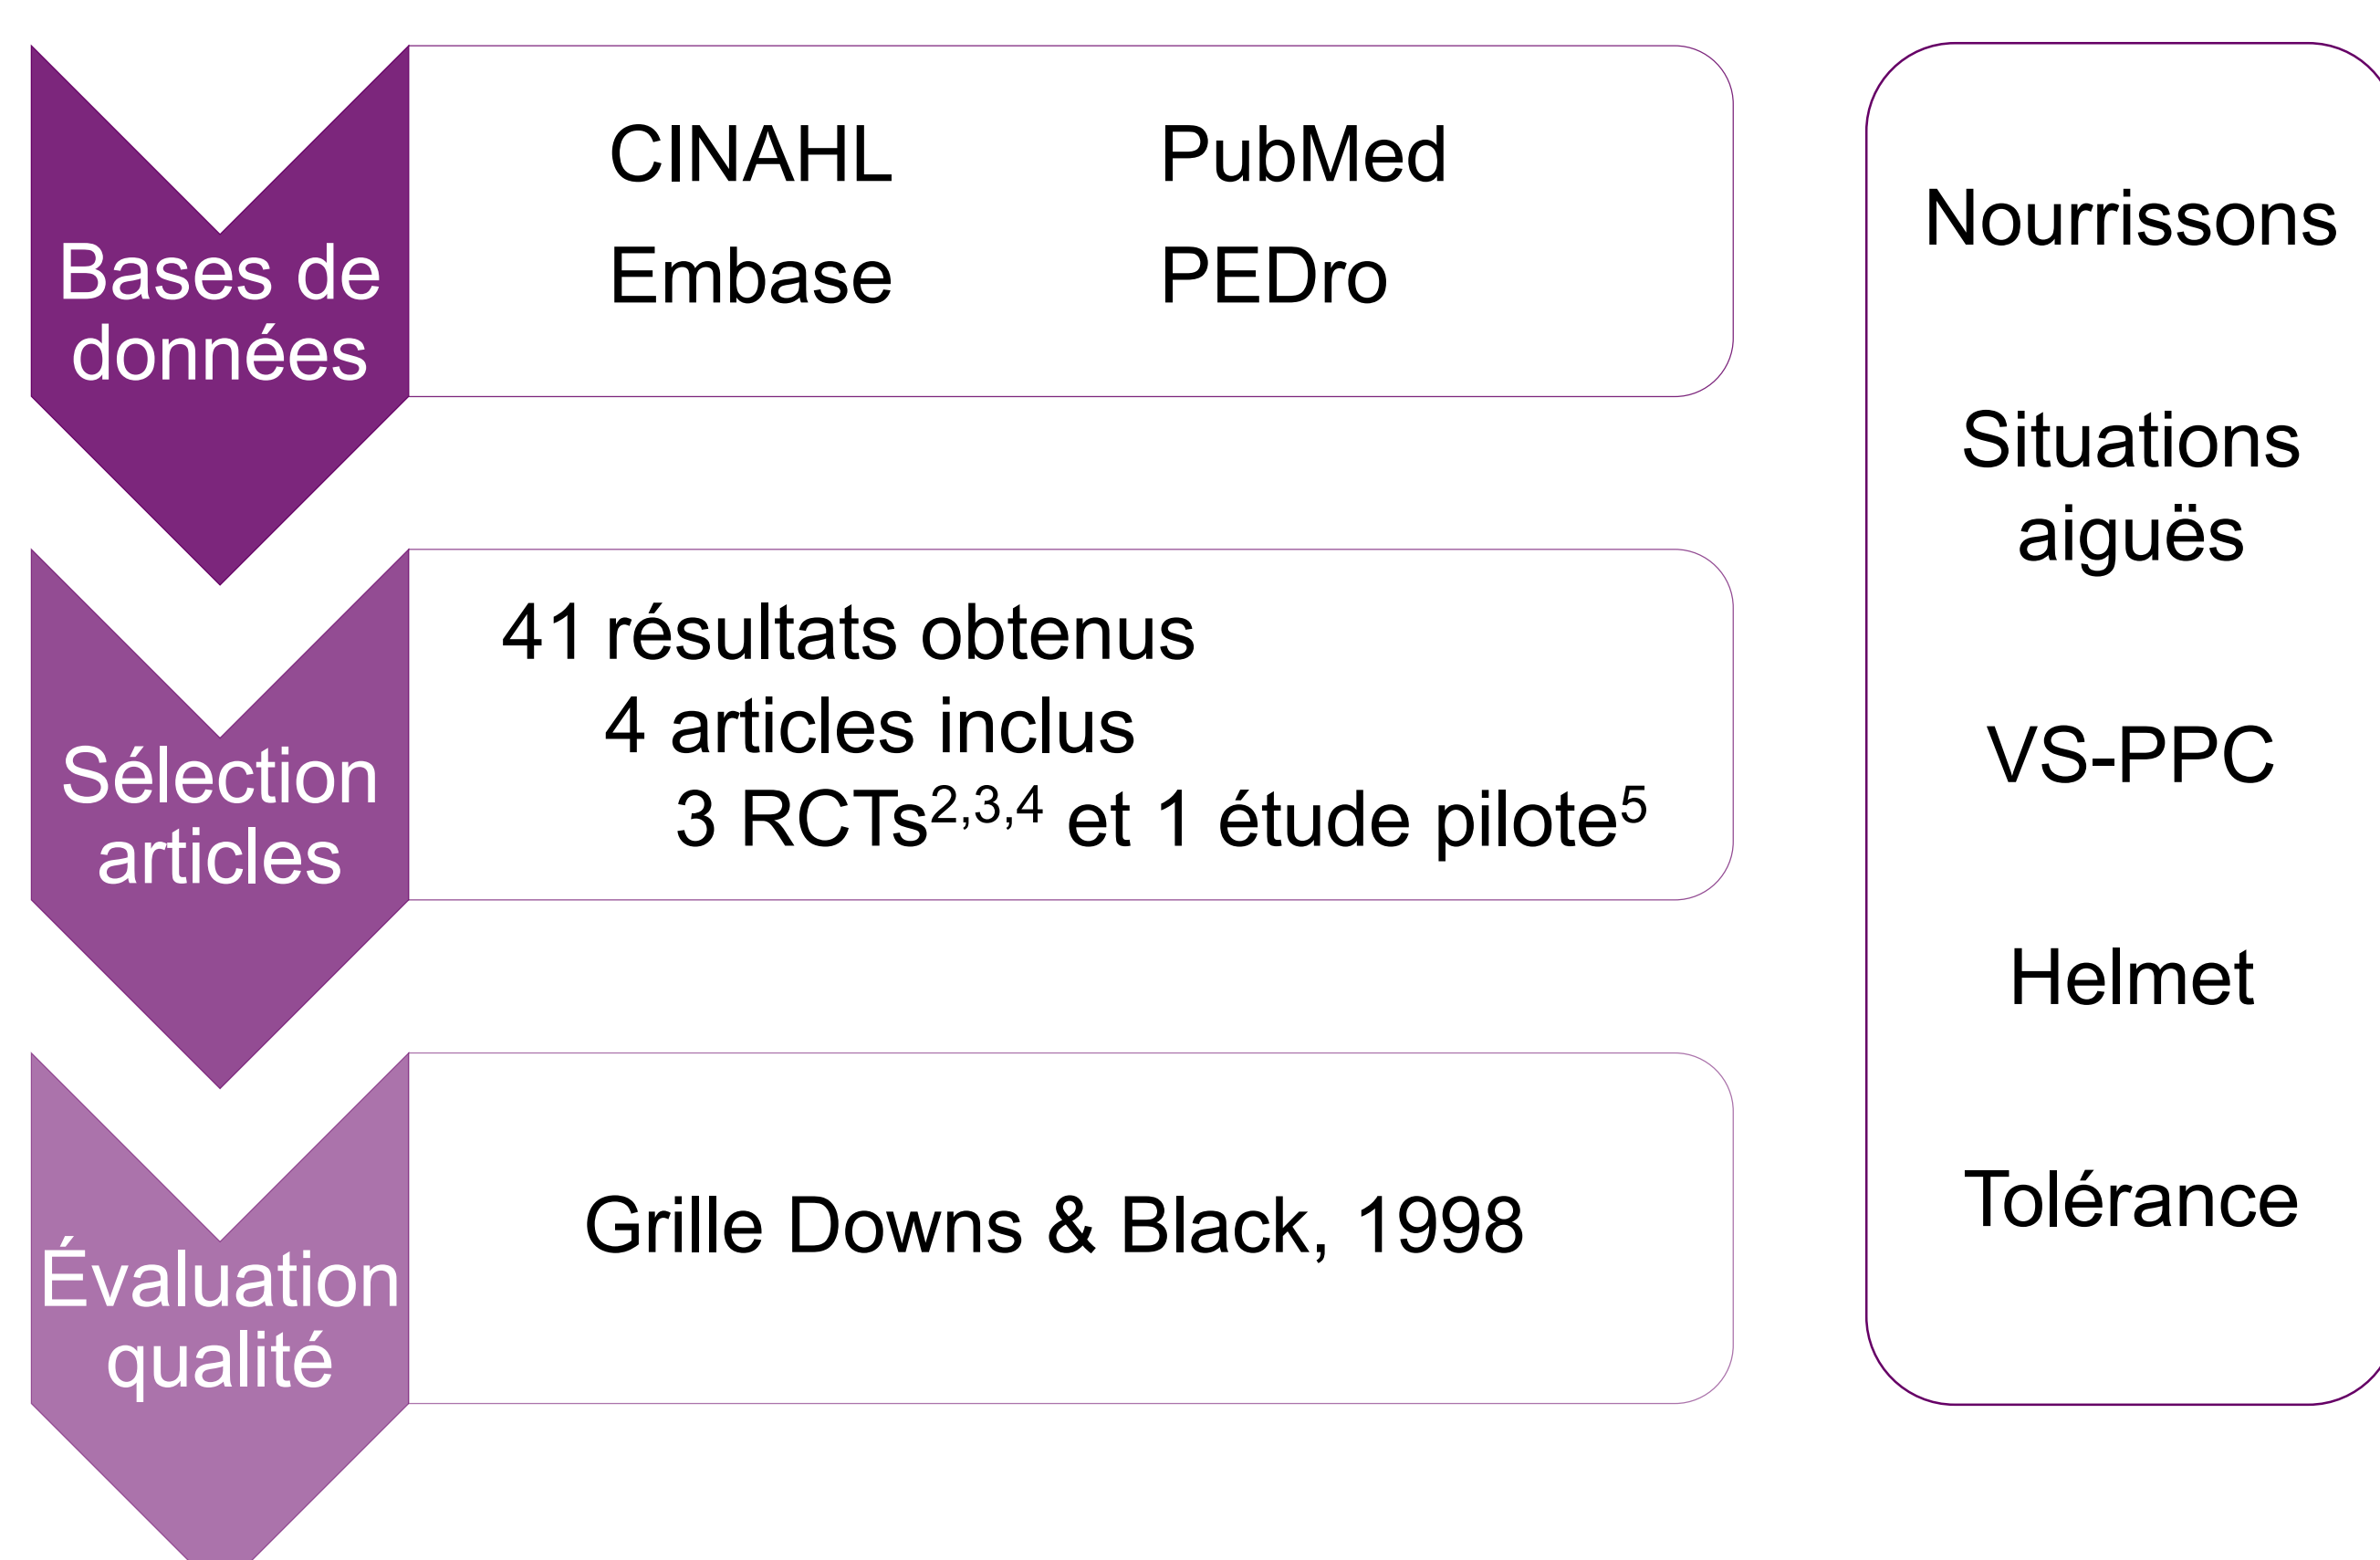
Bases de données

CINAHL PubMed
Embase PEDro

Sélection articles

41 résultats obtenus
4 articles inclus
3 RCTs$^{2,3,4}$ et 1 étude pilote$^{5}$

Évaluation qualité

Grille Downs & Black, 1998

Nourrissons

Situations aiguës

VS-PPC

Helmet

Tolérance